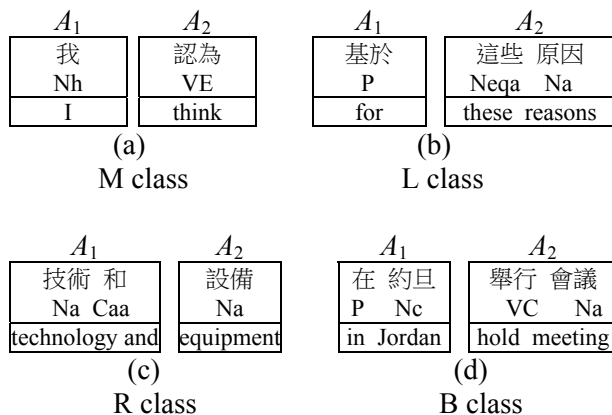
$A_1$ $A_2$

| 我 |
|---|
| Nh |
| I |

| 認為 |
|---|
| VE |
| think |

(a)
M class

$A_1$ $A_2$

| 基於 |
|---|
| P |
| for |

| 這些 原因 |
|---|
| Neqa Na |
| these reasons |

(b)
L class

$A_1$ $A_2$

| 技術 和 |
|---|
| Na Caa |
| technology and |

| 設備 |
|---|
| Na |
| equipment |

(c)
R class

$A_1$ $A_2$

| 在 約旦 |
|---|
| P Nc |
| in Jordan |

| 舉行 會議 |
|---|
| VC Na |
| hold meeting |

(d)
B class